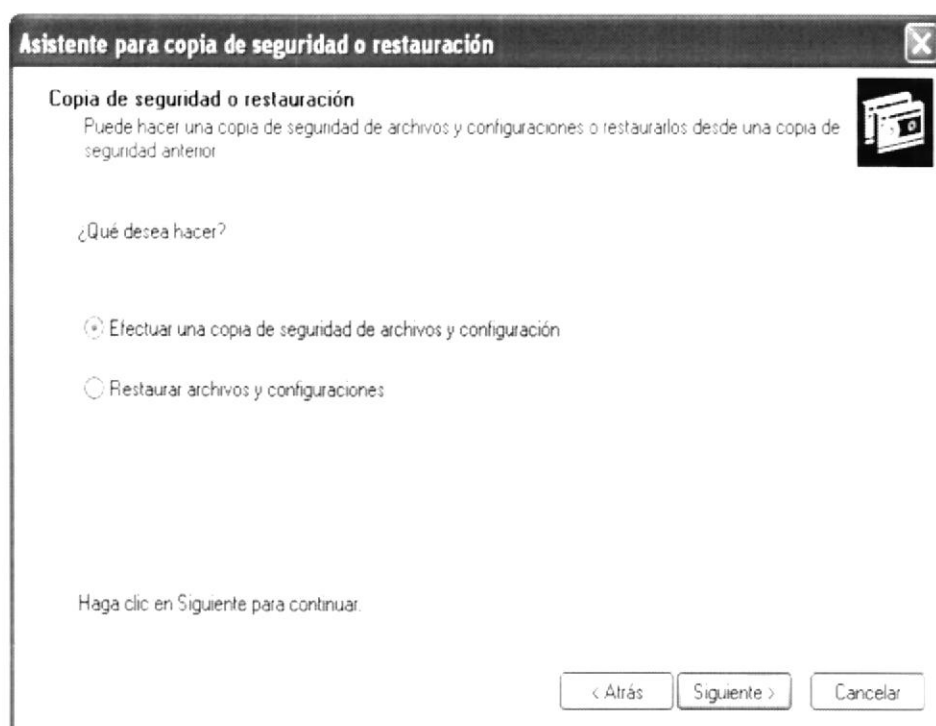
Asistente para copia de seguridad o restauración

Copia de seguridad o restauración
Puede hacer una copia de seguridad de archivos y configuraciones o restaurarlos desde una copia de seguridad anterior

¿Qué desea hacer?

Efectuar una copia de seguridad de archivos y configuración

Restaurar archivos y configuraciones

Haga clic en Siguiente para continuar.

< Atrás | Siguiente > | Cancelar